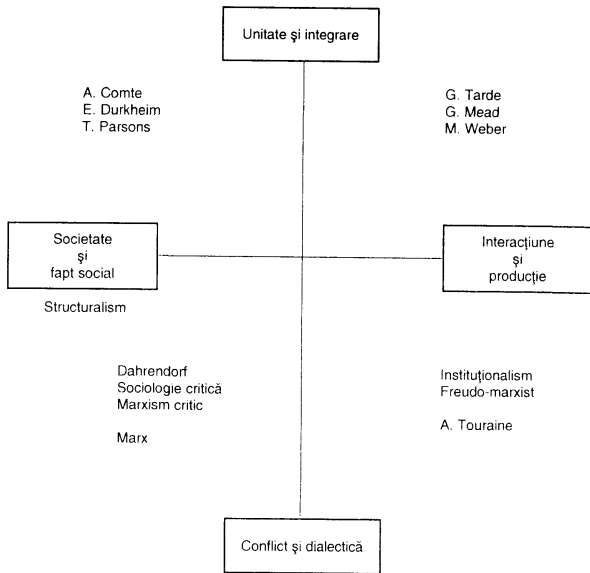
Unitate şi integrare

A. Comte
E. Durkheim
T. Parsons

G. Tarde
G. Mead
M. Weber

Societate
şi
fapt social

Interacţiune
şi
producţie

Structuralism

Dahrendorf
Sociologie critică
Marxism critic

Marx

Instituţionalism
Freudo-marxist

A. Touraine

Conflict şi dialectică